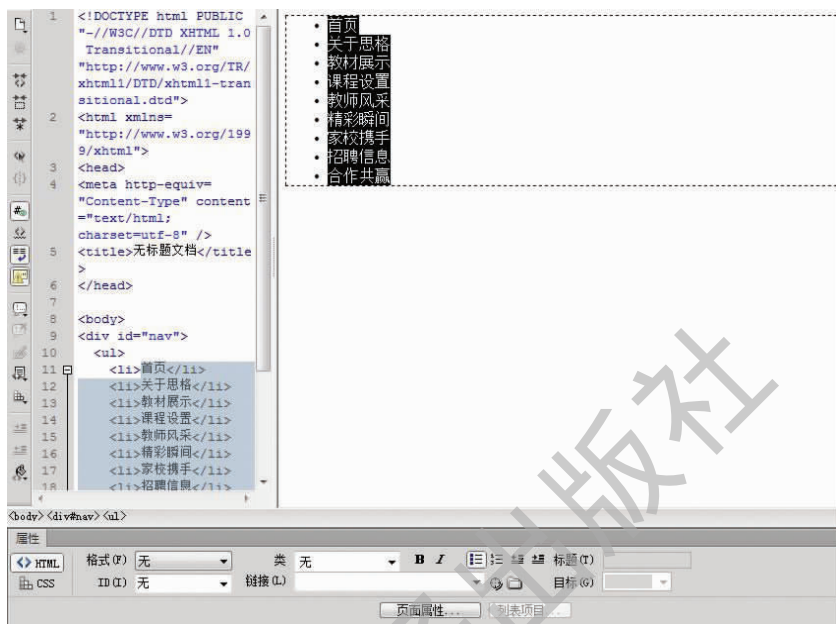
1 <!DOCTYPE html PUBLIC "-//W3C//DTD XHTML 1.0 Transitional//EN" "http://www.w3.org/TR/xhtml1/DTD/xhtml1-transitional.dtd">
2 <html xmlns="http://www.w3.org/1999/xhtml">
3 <head>
4 <meta http-equiv="Content-Type" content="text/html; charset=utf-8" />
5 <title>无标题文档</title>
6 </head>
7
8 <body>
9 <div id="nav">
10 <ul>
11 <li>首页</li>
12 <li>关于思格</li>
13 <li>教材展示</li>
14 <li>课程设置</li>
15 <li>教师风采</li>
16 <li>精彩瞬间</li>
17 <li>家校携手</li>
18 <li>招聘信息</li>

- 首页
- 关于思格
- 教材展示
- 课程设置
- 教师风采
- 精彩瞬间
- 家校携手
- 招聘信息
- 合作共赢

<body> <div#nav> <ul>

属性

<> HTML 格式(F) 无 类 无 B I 标题(T)
CSS ID(I) 无 链接(L) 目标(G)
页面属性... 列表项目...

出版社